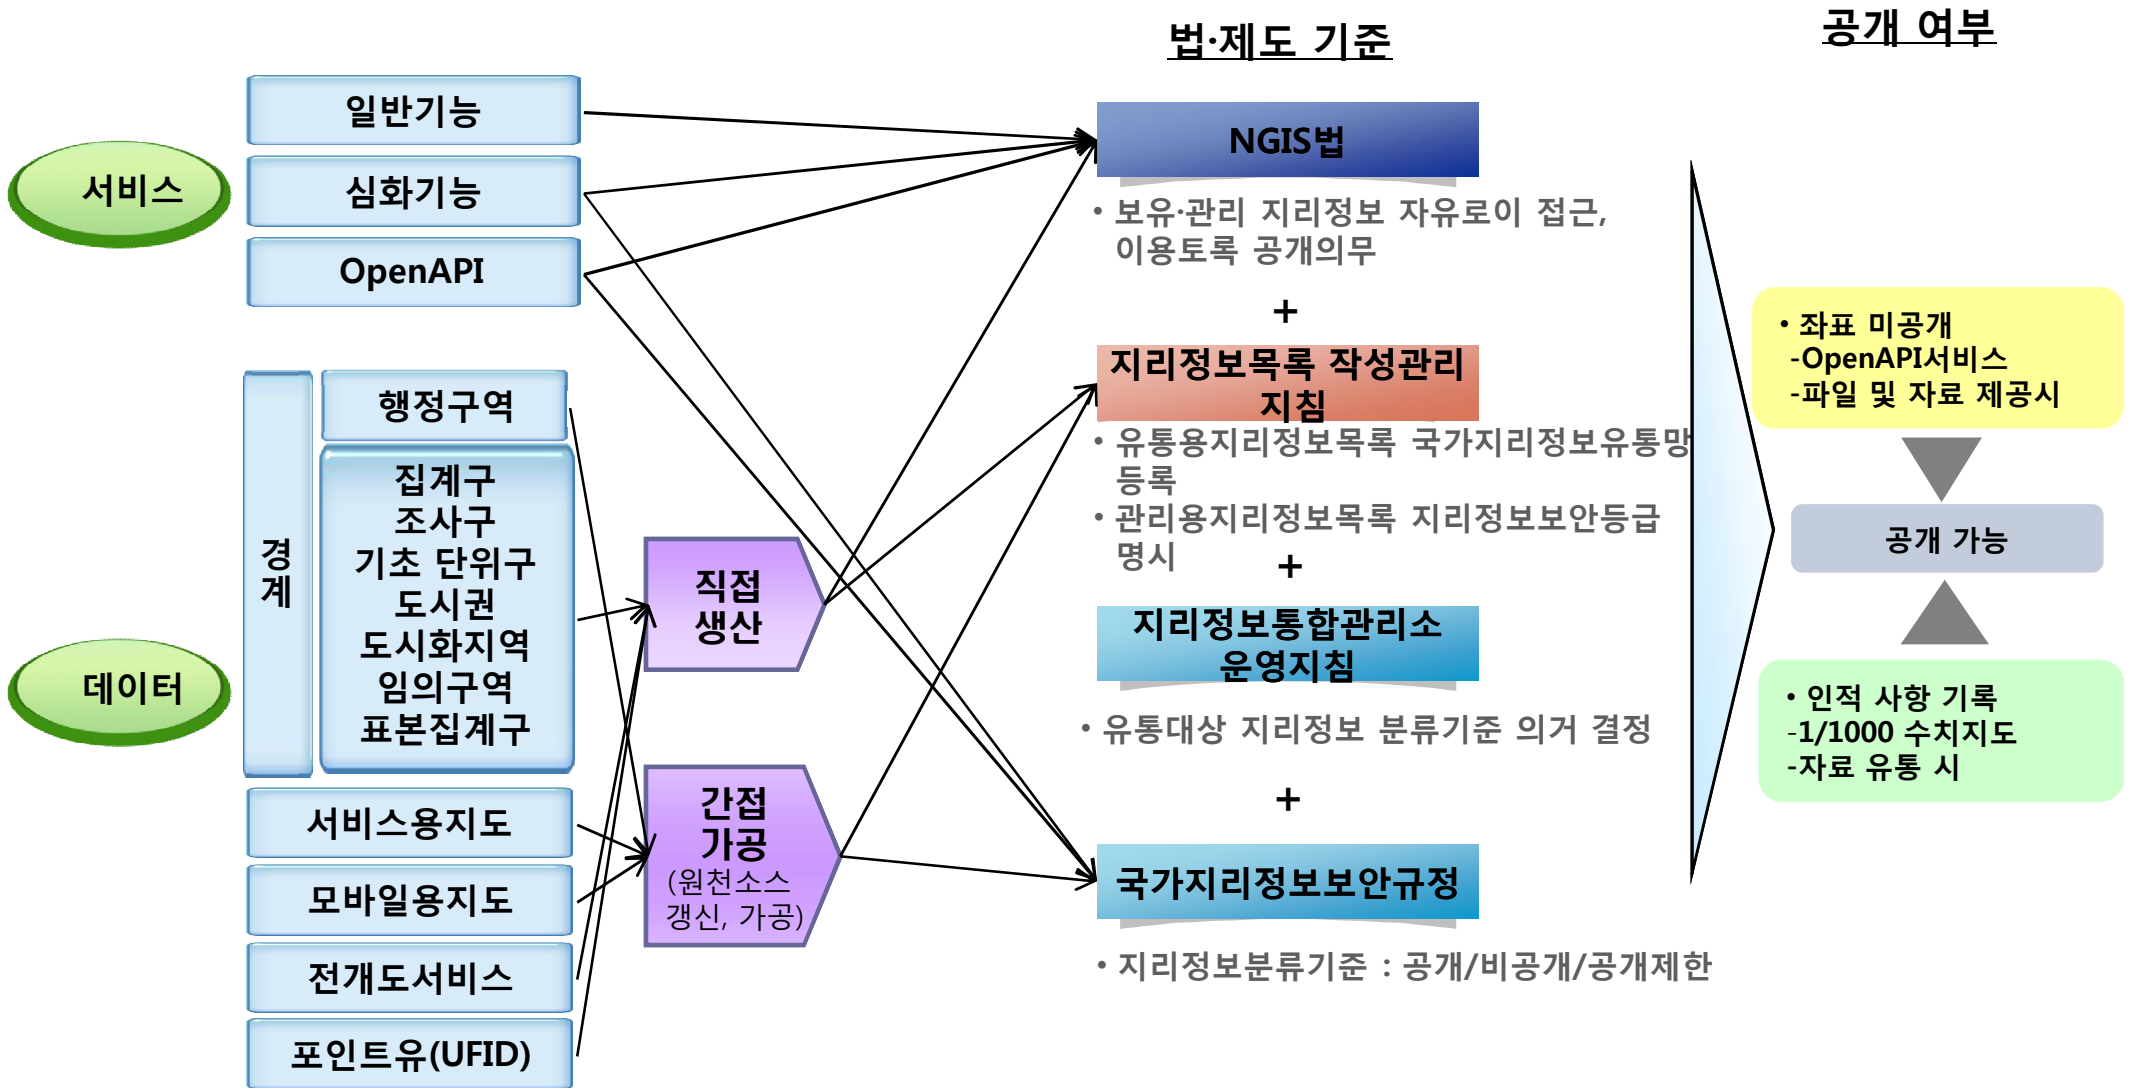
법·제도 기준

공개 여부

서비스

일반기능

심화기능

OpenAPI

데이터

경계

행정구역

집계구
조사구
기초 단위구
도시권
도시화지역
임의구역
표본집계구

서비스용지도

모바일용지도

전개도서비스

포인트유(UFID)

직접 생산

간접 가공
(원천소스 갱신, 가공)

NGIS법

• 보유·관리 지리정보 자유로이 접근, 이용토록 공개의무

+

지리정보목록 작성관리 지침

• 유통용지리정보목록 국가지리정보유통망 등록
• 관리용지리정보목록 지리정보보안등급 명시

+

지리정보통합관리소 운영지침

• 유통대상 지리정보 분류기준 의거 결정

+

국가지리정보보안규정

• 지리정보분류기준 : 공개/비공개/공개제한

• 좌표 미공개
-OpenAPI서비스
-파일 및 자료 제공시

공개 가능

• 인적 사항 기록
-1/1000 수치지도
-자료 유통 시